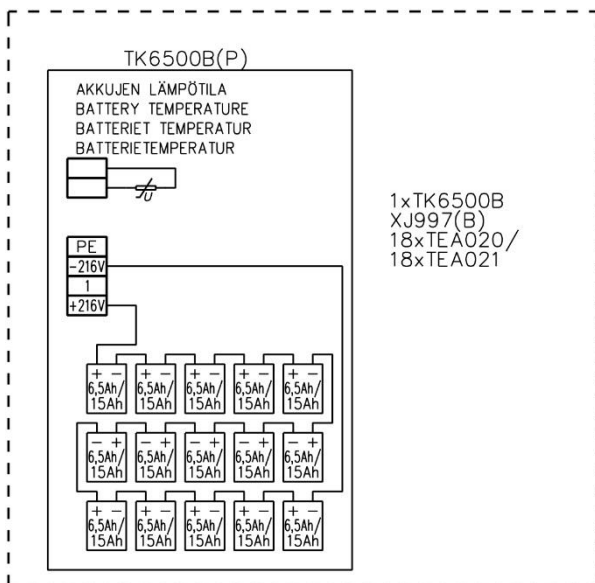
TK6500B(P)

AKKUJEN LÄMPÖTILA
BATTERY TEMPERATURE
BATTERIET TEMPERATUR
BATTERIETEMPERATUR

1xTK6500B
XJ997(B)
18xTEA020/
18xTEA021

PE
-216V
1
+216V

+ −
6,5Ah/
15Ah

+ −
6,5Ah/
15Ah

+ −
6,5Ah/
15Ah

+ −
6,5Ah/
15Ah

+ −
6,5Ah/
15Ah

− +
6,5Ah/
15Ah

− +
6,5Ah/
15Ah

− +
6,5Ah/
15Ah

− +
6,5Ah/
15Ah

− +
6,5Ah/
15Ah

+ −
6,5Ah/
15Ah

+ −
6,5Ah/
15Ah

+ −
6,5Ah/
15Ah

+ −
6,5Ah/
15Ah

+ −
6,5Ah/
15Ah